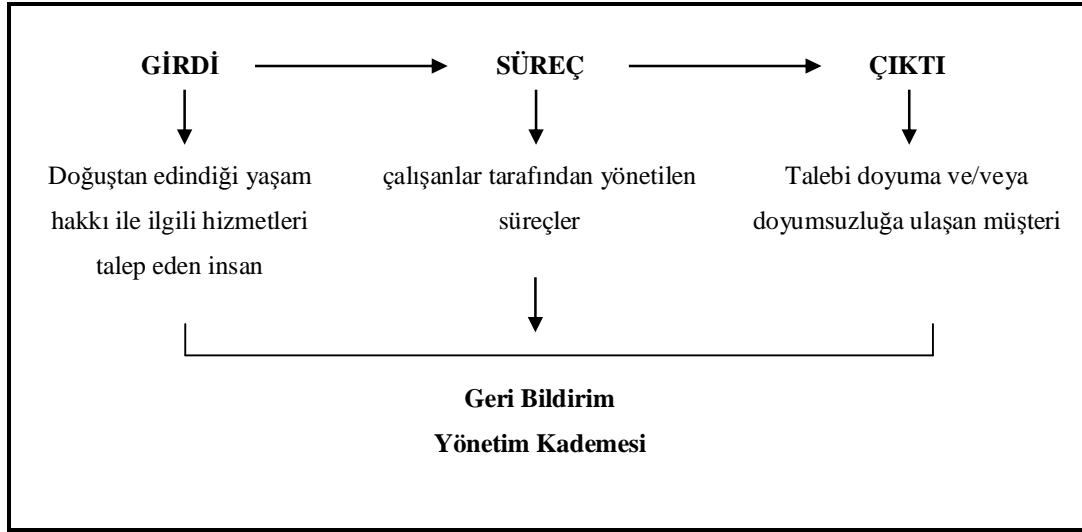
GİRDİ

SÜREÇ

ÇIKTI

Doğuştan edindiği yaşam hakkı ile ilgili hizmetleri talep eden insan

çalışanlar tarafından yönetilen süreçler

Talebi doyuma ve/veya doyumsuzluğa ulaşan müşteri

Geri Bildirim

Yönetim Kademesi